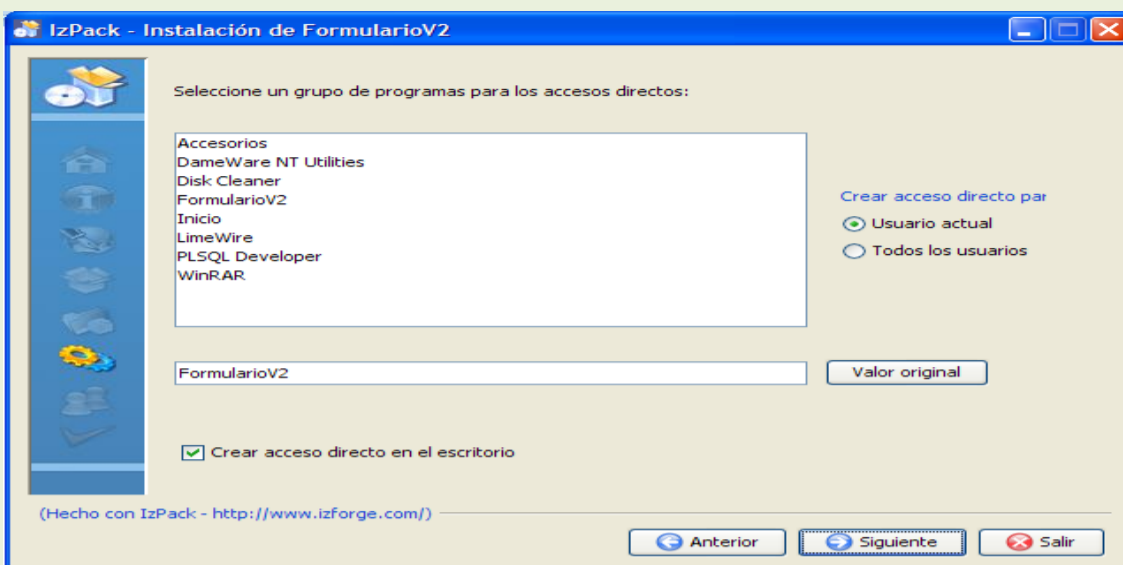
IzPack - Instalación de FormularioV2

Seleccione un grupo de programas para los accesos directos:

Accesorios
DameWare NT Utilities
Disk Cleaner
FormularioV2
Inicio
LimeWire
PLSQL Developer
WinRAR

Crear acceso directo par

Usuario actual

Todos los usuarios

FormularioV2

Valor original

Crear acceso directo en el escritorio

(Hecho con IzPack - http://www.izforge.com/)

Anterior

Siguiente

Salir